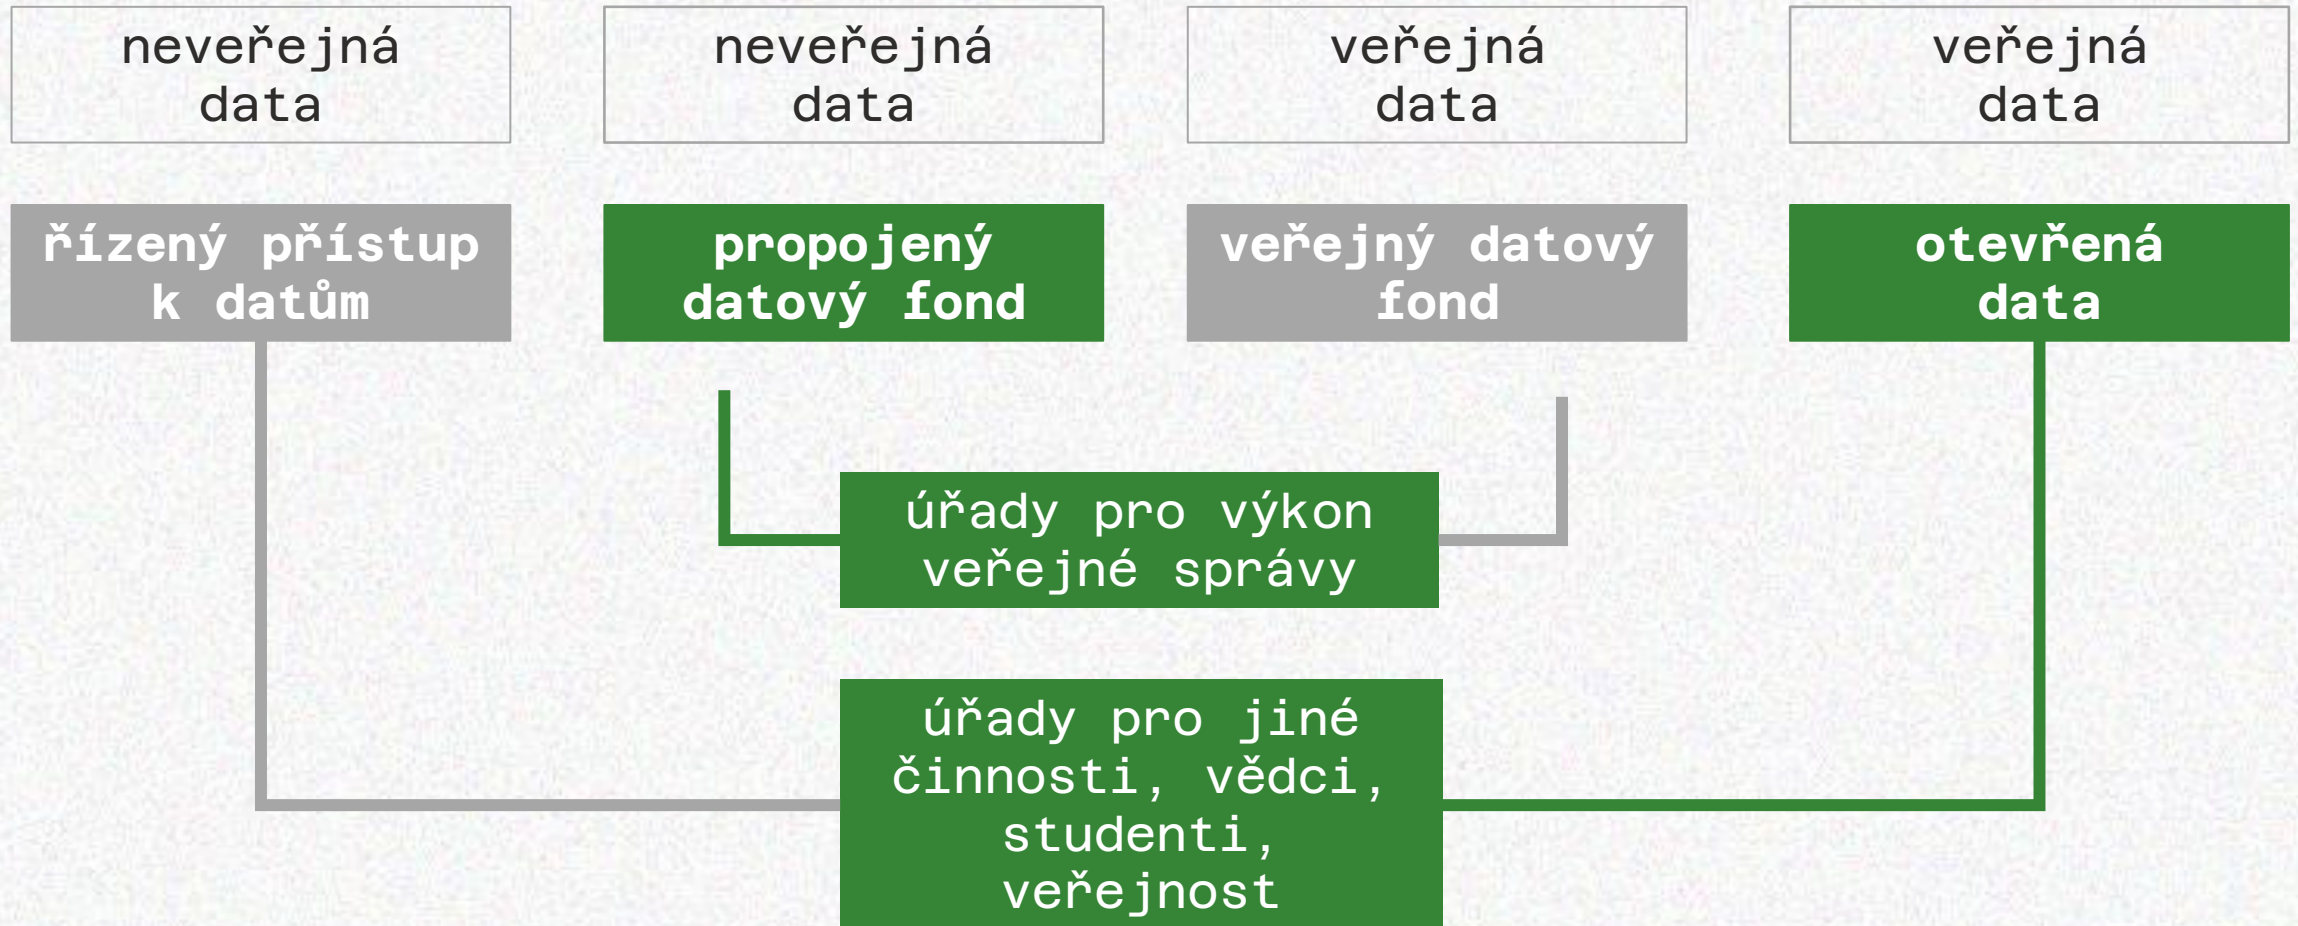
neveřejná data

neveřejná data

veřejná data

veřejná data

řízený přístup k datům

propojený datový fond

veřejný datový fond

otevřená data

úřady pro výkon veřejné správy

úřady pro jiné činnosti, vědci, studenti, veřejnost